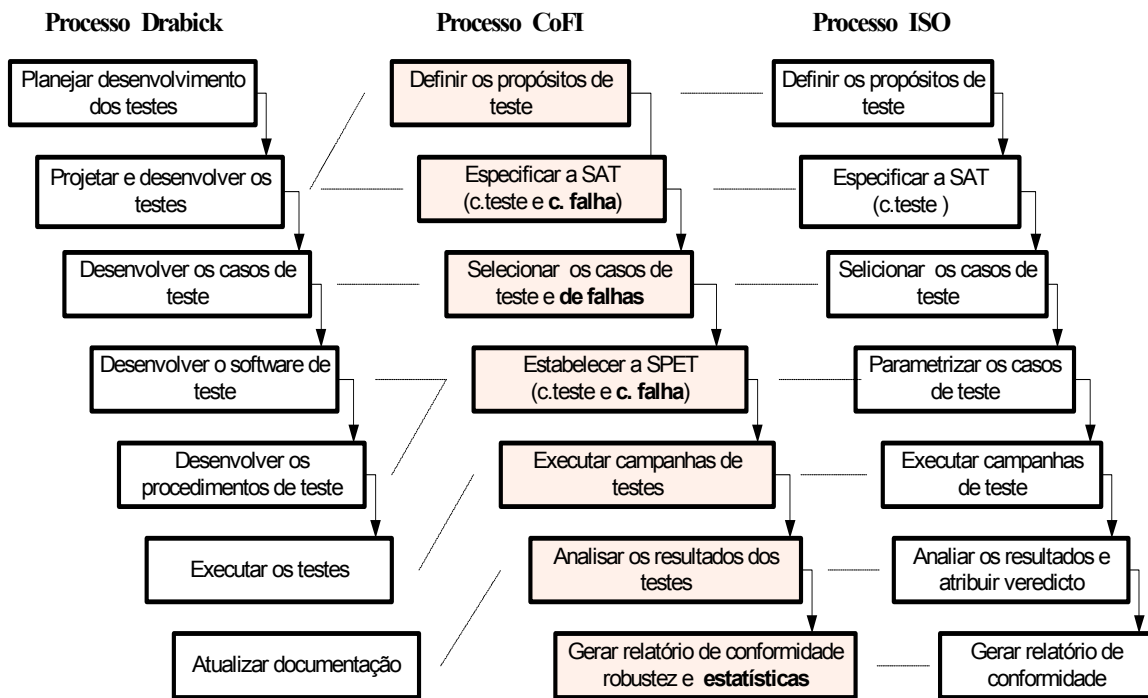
Processo Drabick

Planejar desenvolvimento dos testes

Projetar e desenvolver os testes

Desenvolver os casos de teste

Desenvolver o software de teste

Desenvolver os procedimentos de teste

Executar os testes

Atualizar documentação

Processo CoFI

Definir os propósitos de teste

Especificar a SAT (c.teste e **c. falha**)

Selecionar os casos de teste e **de falhas**

Estabelecer a SPET (c.teste e **c. falha**)

Executar campanhas de testes

Analisar os resultados dos testes

Gerar relatório de conformidade robustez e **estatísticas**

Processo ISO

Definir os propósitos de teste

Especificar a SAT (c.teste )

Selicionar os casos de teste

Parametrizar os casos de teste

Executar campanhas de teste

Analiar os resultados e atribuir veredicto

Gerar relatório de conformidade